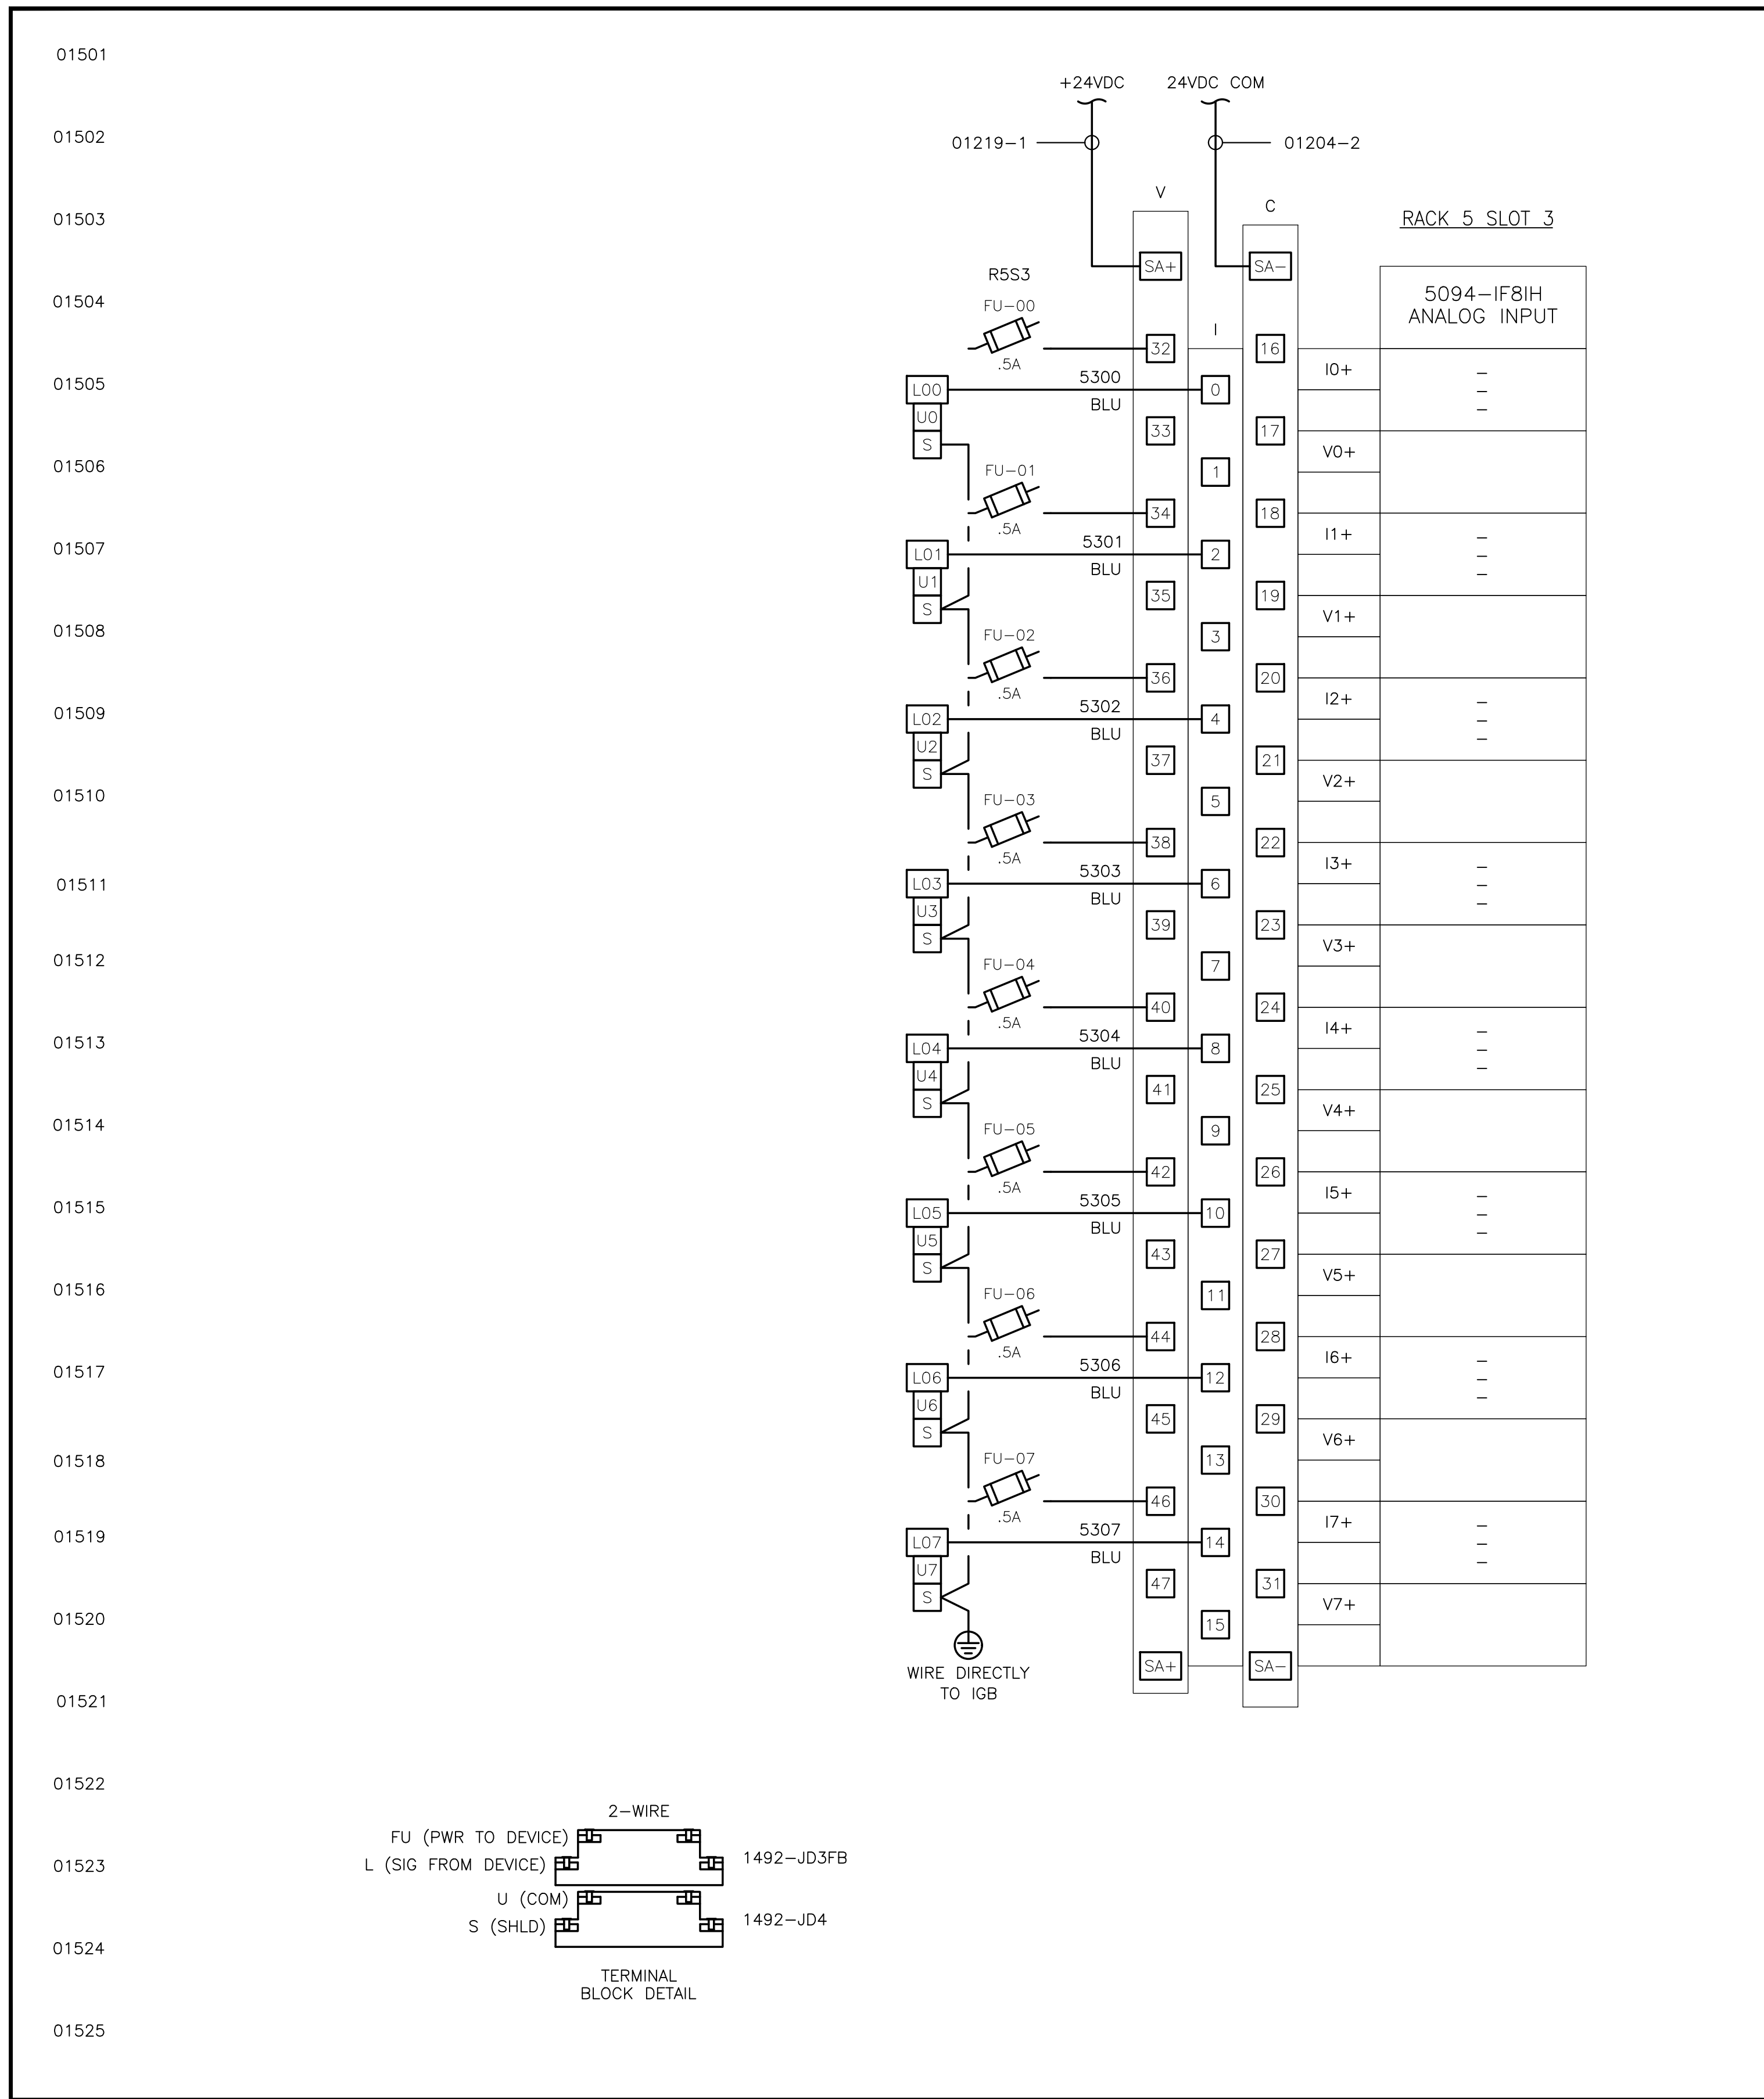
01501

01502

01503

01504

01505

01506

01507

01508

01509

01510

01511

01512

01513

01514

01515

01516

01517

01518

01519

01520

01521

01522

01523

01524

01525

+24VDC
24VDC COM
01219-1
01204-2
V
C
RACK 5 SLOT 3
SA+
SA-
R5S3
5094-IF8IH
ANALOG INPUT
FU-00
.5A
32
I
16
L00
5300
0
I0+
BLU
U0
S
33
17
V0+
FU-01
1
.5A
34
18
L01
5301
2
I1+
BLU
U1
S
35
19
V1+
FU-02
3
.5A
36
20
L02
5302
4
I2+
BLU
U2
S
37
21
V2+
FU-03
5
.5A
38
22
L03
5303
6
I3+
BLU
U3
S
39
23
V3+
FU-04
7
.5A
40
24
L04
5304
8
I4+
BLU
U4
S
41
25
V4+
FU-05
9
.5A
42
26
L05
5305
10
I5+
BLU
U5
S
43
27
V5+
FU-06
11
.5A
44
28
L06
5306
12
I6+
BLU
U6
S
45
29
V6+
FU-07
13
.5A
46
30
L07
5307
14
I7+
BLU
U7
S
47
31
V7+
15
WIRE DIRECTLY TO IGB
SA+
SA-

2-WIRE
FU (PWR TO DEVICE)
L (SIG FROM DEVICE)
1492-JD3FB
U (COM)
S (SHLD)
1492-JD4
TERMINAL BLOCK DETAIL